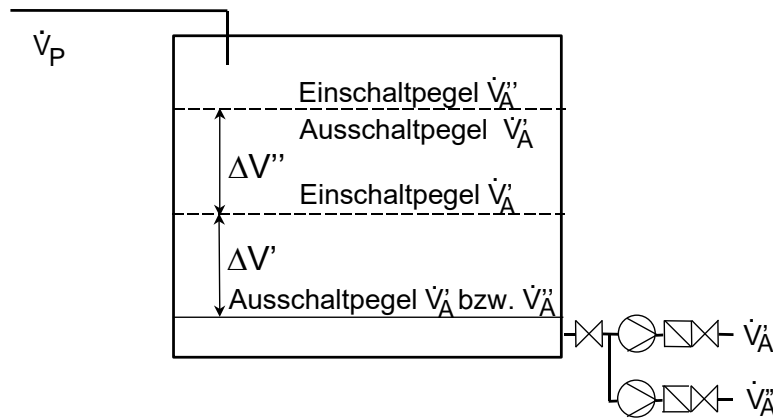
$\dot{V}_P$

Einschaltpegel $\dot{V}_A''$

Ausschaltpegel $\dot{V}_A'$

$\Delta V''$

Einschaltpegel $\dot{V}_A'$

$\Delta V'$

Ausschaltpegel $\dot{V}_A'$ bzw. $\dot{V}_A''$

$\dot{V}_A'$

$\dot{V}_A''$